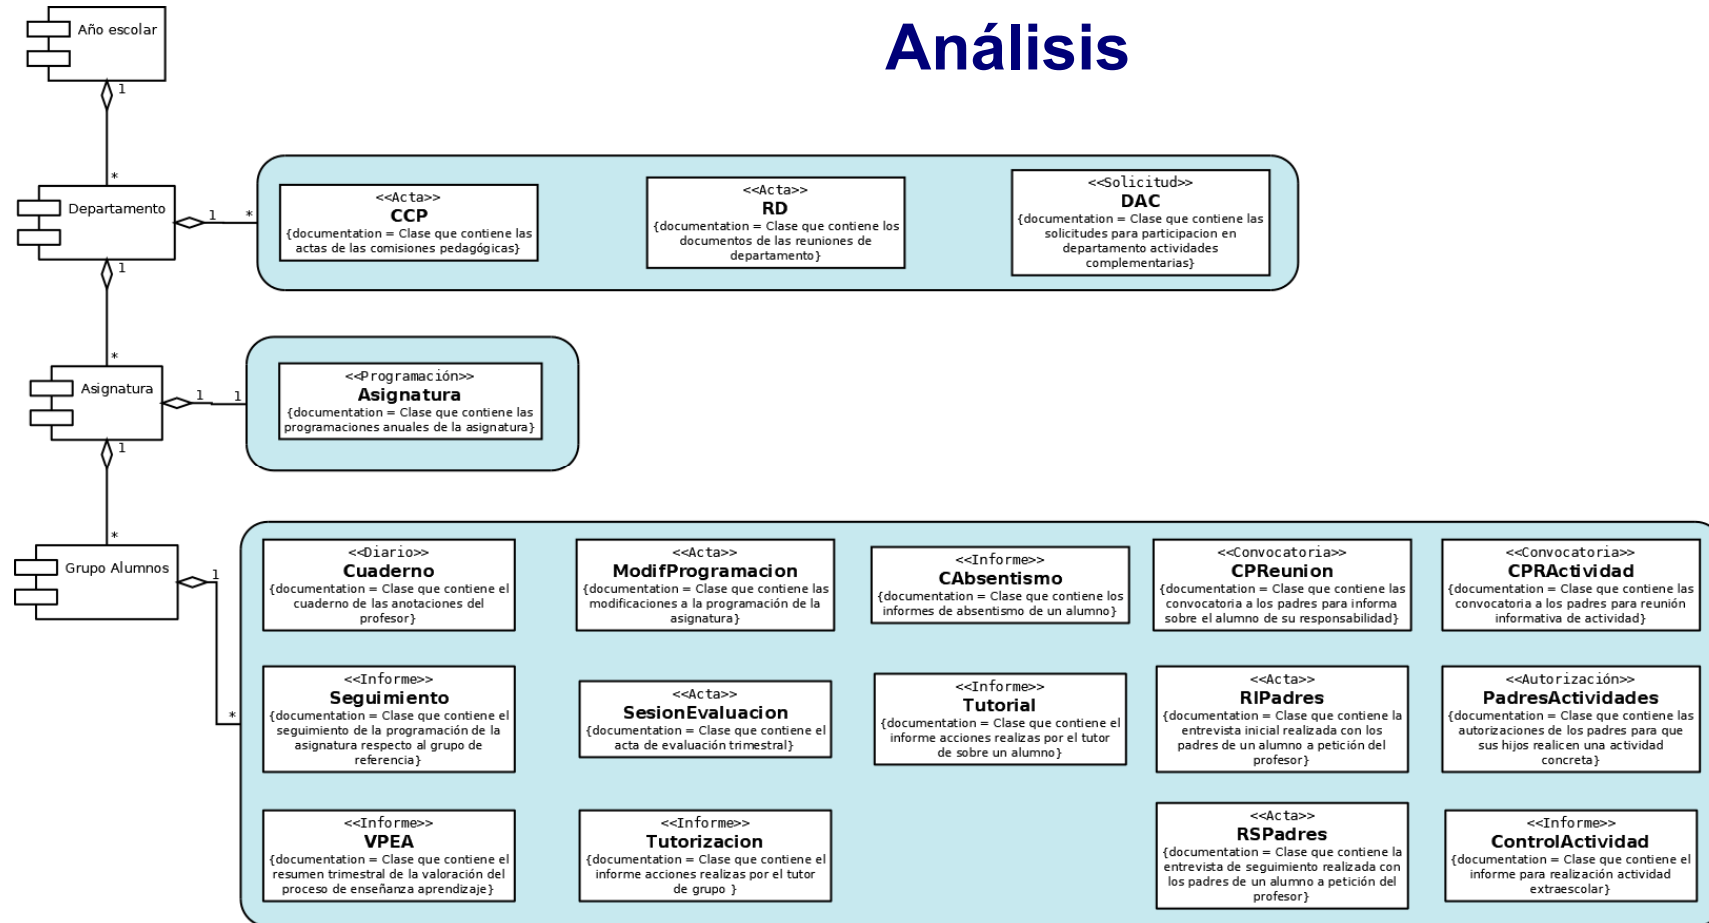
Análisis

Año escolar

1

*

Departamento

1

*

1

*

Asignatura

1

1

1

*

Grupo Alumnos

1

*

<<Acta>>
CCP
{documentation = Clase que contiene las actas de las comisiones pedagógicas}

<<Acta>>
RD
{documentation = Clase que contiene los documentos de las reuniones de departamento}

<<Solicitud>>
DAC
{documentation = Clase que contiene las solicitudes para participacion en departamento actividades complementarias}

<<Programación>>
Asignatura
{documentation = Clase que contiene las programaciones anuales de la asignatura}

<<Diario>>
Cuaderno
{documentation = Clase que contiene el cuaderno de las anotaciones del profesor}

<<Acta>>
ModifProgramacion
{documentation = Clase que contiene las modificaciones a la programación de la asignatura}

<<Informe>>
CAbsentismo
{documentation = Clase que contiene los informes de absentismo de un alumno}

<<Convocatoria>>
CPReunion
{documentation = Clase que contiene las convocatoria a los padres para informa sobre el alumno de su responsabilidad}

<<Convocatoria>>
CPRActividad
{documentation = Clase que contiene las convocatoria a los padres para reunión informativa de actividad}

<<Informe>>
Seguimiento
{documentation = Clase que contiene el seguimiento de la programación de la asignatura respecto al grupo de referencia}

<<Acta>>
SesionEvaluacion
{documentation = Clase que contiene el acta de evaluación trimestral}

<<Informe>>
Tutorial
{documentation = Clase que contiene el informe acciones realizas por el tutor de sobre un alumno}

<<Acta>>
RIPadres
{documentation = Clase que contiene la entrevista inicial realizada con los padres de un alumno a petición del profesor}

<<Autorización>>
PadresActividades
{documentation = Clase que contiene las autorizaciones de los padres para que sus hijos realicen una actividad concreta}

<<Informe>>
VPEA
{documentation = Clase que contiene el resumen trimestral de la valoración del proceso de enseñanza aprendizaje}

<<Informe>>
Tutorizacion
{documentation = Clase que contiene el informe acciones realizas por el tutor de grupo }

<<Acta>>
RSPadres
{documentation = Clase que contiene la entrevista de seguimiento realizada con los padres de un alumno a petición del profesor}

<<Informe>>
ControlActividad
{documentation = Clase que contiene el informe para realización actividad extraescolar}